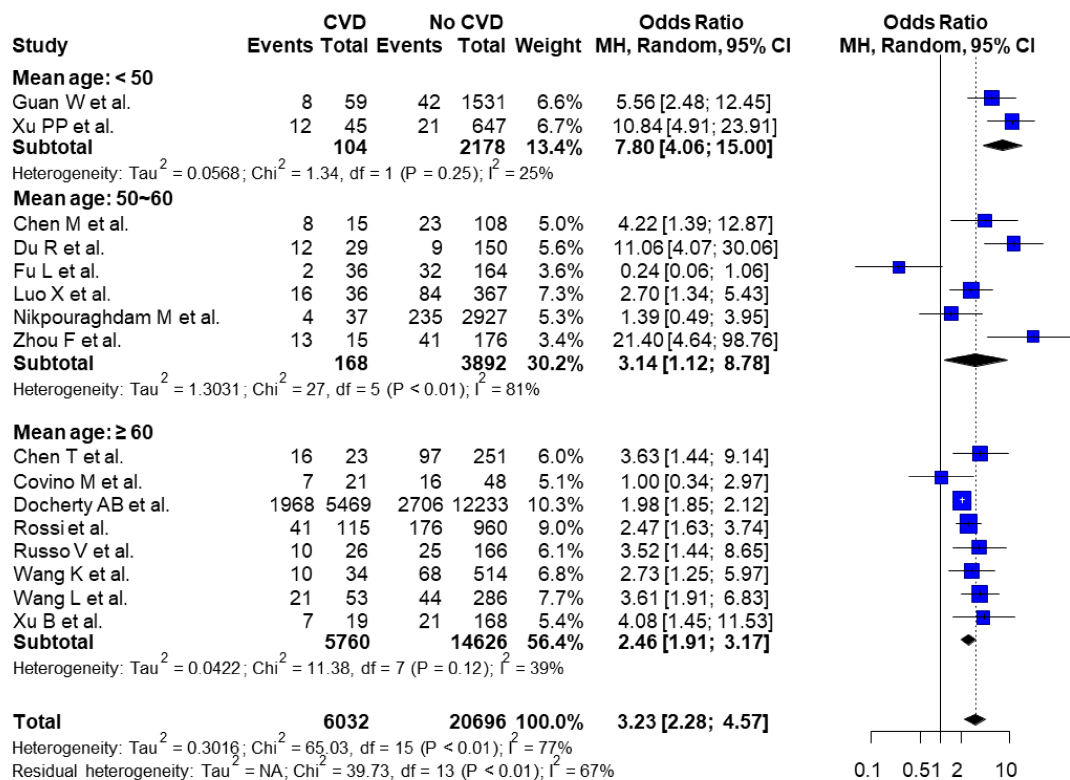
| Study | CVD Events | CVD Total | No CVD Events | No CVD Total | Weight | Odds Ratio MH, Random, 95% CI |
|---|---|---|---|---|---|---|
| **Mean age: < 50** | | | | | | |
| Guan W et al. | 8 | 59 | 42 | 1531 | 6.6% | 5.56 [2.48; 12.45] |
| Xu PP et al. | 12 | 45 | 21 | 647 | 6.7% | 10.84 [4.91; 23.91] |
| **Subtotal** | | **104** | | **2178** | **13.4%** | **7.80 [4.06; 15.00]** |
| Heterogeneity: Tau$^2$ = 0.0568; Chi$^2$ = 1.34, df = 1 (P = 0.25); I$^2$ = 25% | | | | | | |
| **Mean age: 50~60** | | | | | | |
| Chen M et al. | 8 | 15 | 23 | 108 | 5.0% | 4.22 [1.39; 12.87] |
| Du R et al. | 12 | 29 | 9 | 150 | 5.6% | 11.06 [4.07; 30.06] |
| Fu L et al. | 2 | 36 | 32 | 164 | 3.6% | 0.24 [0.06; 1.06] |
| Luo X et al. | 16 | 36 | 84 | 367 | 7.3% | 2.70 [1.34; 5.43] |
| Nikpouraghdam M et al. | 4 | 37 | 235 | 2927 | 5.3% | 1.39 [0.49; 3.95] |
| Zhou F et al. | 13 | 15 | 41 | 176 | 3.4% | 21.40 [4.64; 98.76] |
| **Subtotal** | | **168** | | **3892** | **30.2%** | **3.14 [1.12; 8.78]** |
| Heterogeneity: Tau$^2$ = 1.3031; Chi$^2$ = 27, df = 5 (P < 0.01); I$^2$ = 81% | | | | | | |
| **Mean age: ≥ 60** | | | | | | |
| Chen T et al. | 16 | 23 | 97 | 251 | 6.0% | 3.63 [1.44; 9.14] |
| Covino M et al. | 7 | 21 | 16 | 48 | 5.1% | 1.00 [0.34; 2.97] |
| Docherty AB et al. | 1968 | 5469 | 2706 | 12233 | 10.3% | 1.98 [1.85; 2.12] |
| Rossi et al. | 41 | 115 | 176 | 960 | 9.0% | 2.47 [1.63; 3.74] |
| Russo V et al. | 10 | 26 | 25 | 166 | 6.1% | 3.52 [1.44; 8.65] |
| Wang K et al. | 10 | 34 | 68 | 514 | 6.8% | 2.73 [1.25; 5.97] |
| Wang L et al. | 21 | 53 | 44 | 286 | 7.7% | 3.61 [1.91; 6.83] |
| Xu B et al. | 7 | 19 | 21 | 168 | 5.4% | 4.08 [1.45; 11.53] |
| **Subtotal** | | **5760** | | **14626** | **56.4%** | **2.46 [1.91; 3.17]** |
| Heterogeneity: Tau$^2$ = 0.0422; Chi$^2$ = 11.38, df = 7 (P = 0.12); I$^2$ = 39% | | | | | | |
| **Total** | | **6032** | | **20696** | **100.0%** | **3.23 [2.28; 4.57]** |

Heterogeneity: Tau$^2$ = 0.3016; Chi$^2$ = 65.03, df = 15 (P < 0.01); I$^2$ = 77%
Residual heterogeneity: Tau$^2$ = NA; Chi$^2$ = 39.73, df = 13 (P < 0.01); I$^2$ = 67%

Odds Ratio
MH, Random, 95% CI

0.1 0.51 2 10